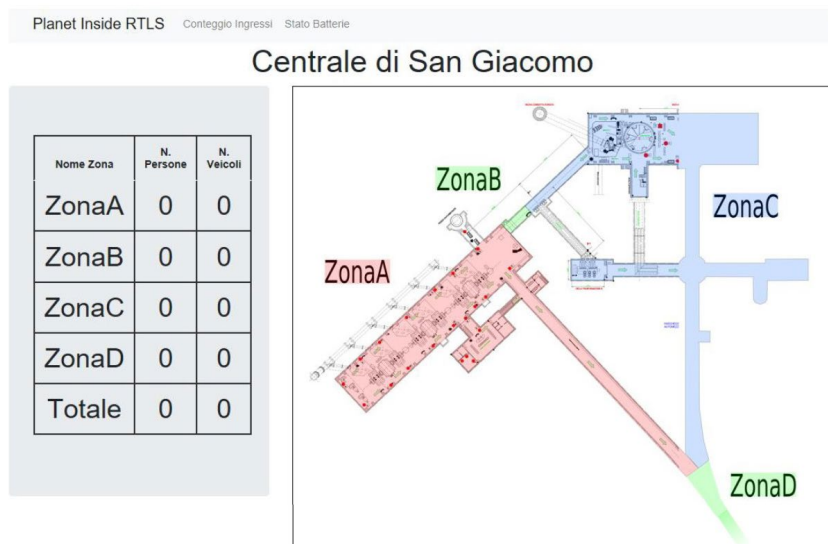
Planet Inside RTLS Conteggio Ingressi Stato Batterie

Centrale di San Giacomo

| Nome Zona | N. Persone | N. Veicoli |
|---|---|---|
| ZonaA | 0 | 0 |
| ZonaB | 0 | 0 |
| ZonaC | 0 | 0 |
| ZonaD | 0 | 0 |
| Totale | 0 | 0 |

ZonaB

ZonaC

ZonaA

ZonaD